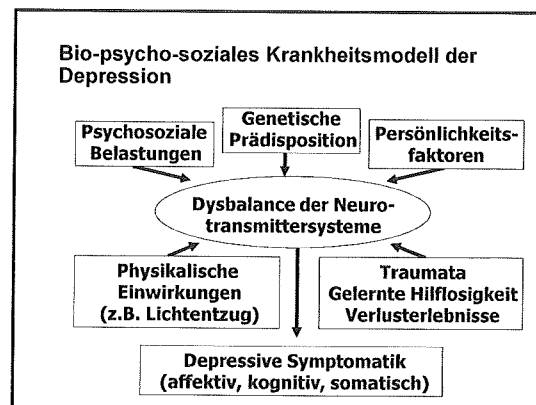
Bio-psycho-soziales Krankheitsmodell der Depression

Genetische Prädisposition

Psychosoziale Belastungen

Persönlichkeitsfaktoren

Dysbalance der Neurotransmittersysteme

Physikalische Einwirkungen (z.B. Lichtentzug)

Traumata
Gelernte Hilflosigkeit
Verlusterlebnisse

Depressive Symptomatik (affektiv, kognitiv, somatisch)